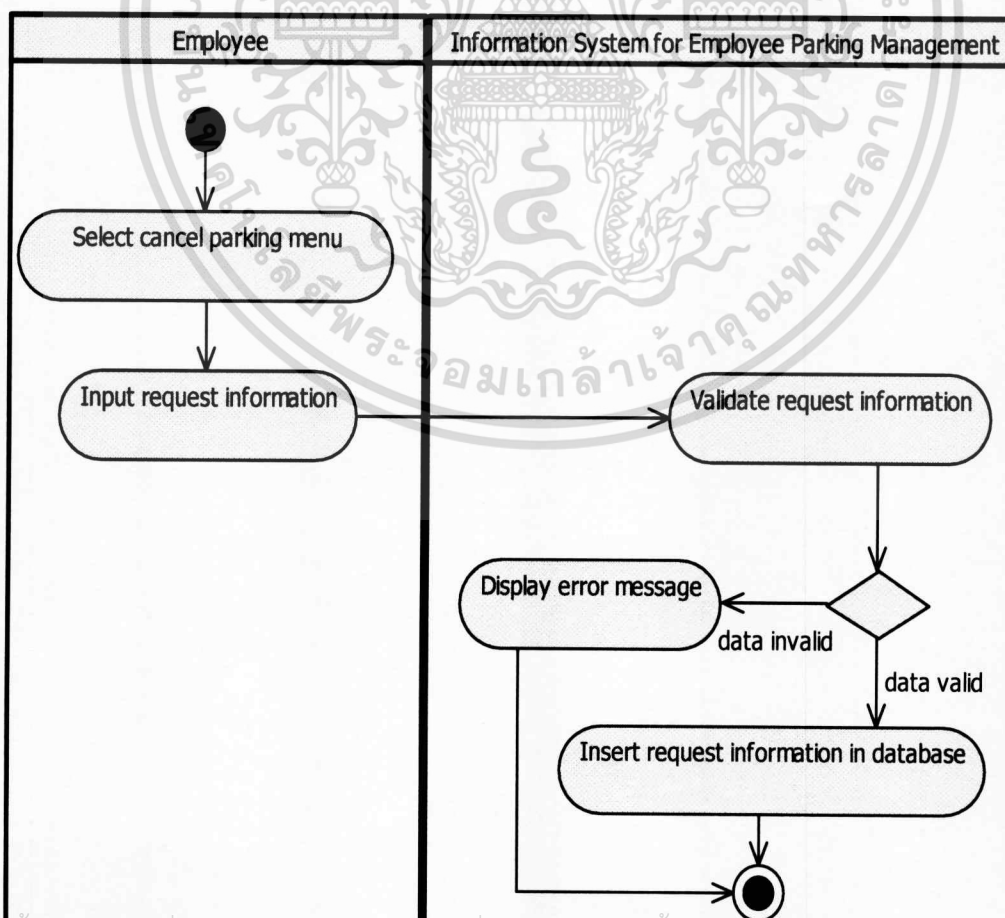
Employee

Information System for Employee Parking Management

Select cancel parking menu

Input request information

Validate request information

Display error message

data invalid

data valid

Insert request information in database

พระจอมเกล้าเจ้าคุณทหารลาด